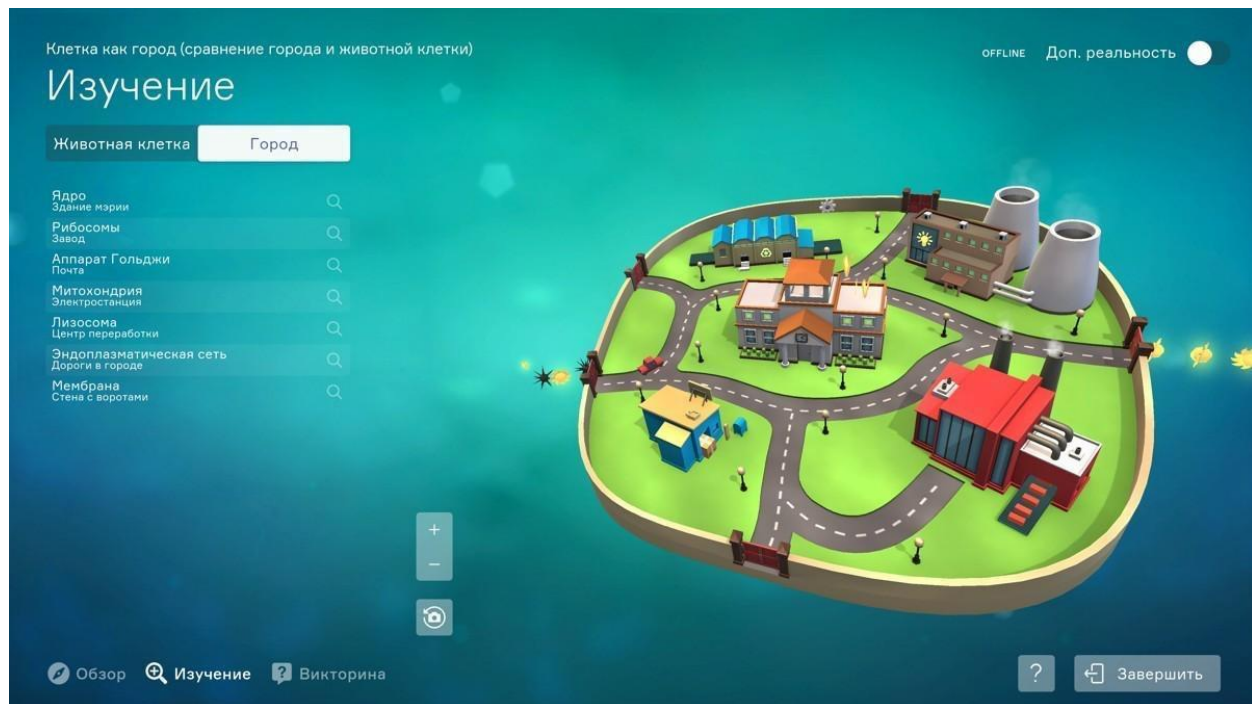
Клетка как город (сравнение города и животной клетки)

Изучение

OFFLINE Доп. реальность

Животная клетка | Город

Ядро
Здание мэрии

Рибосомы
Завод

Аппарат Гольджи
Почта

Митохондрия
Электростанция

Лизосома
Центр переработки

Эндоплазматическая сеть
Дороги в городе

Мембрана
Стена с воротами

+
−

Обзор Изучение Викторина

?

Завершить